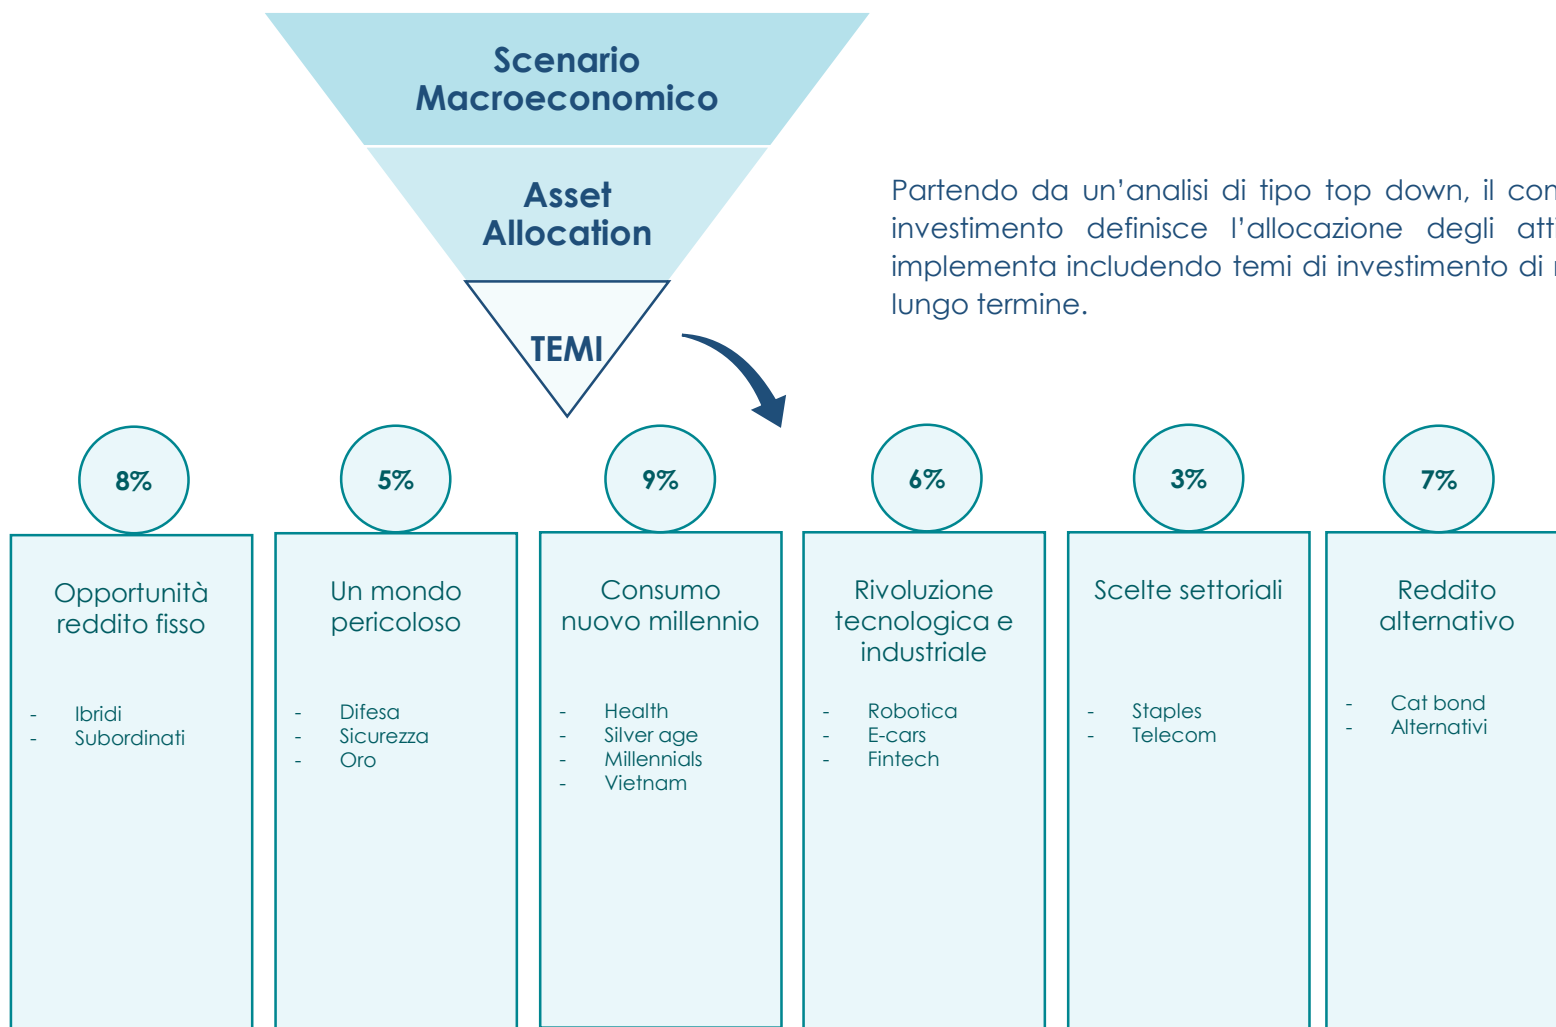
Scenario Macroeconomico

Asset Allocation

TEMI

Partendo da un'analisi di tipo top down, il con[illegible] investimento definisce l'allocazione degli atti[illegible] implementa includendo temi di investimento di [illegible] lungo termine.

8%

Opportunità reddito fisso

- Ibridi
- Subordinati

5%

Un mondo pericoloso

- Difesa
- Sicurezza
- Oro

9%

Consumo nuovo millennio

- Health
- Silver age
- Millennials
- Vietnam

6%

Rivoluzione tecnologica e industriale

- Robotica
- E-cars
- Fintech

3%

Scelte settoriali

- Staples
- Telecom

7%

Reddito alternativo

- Cat bond
- Alternativi